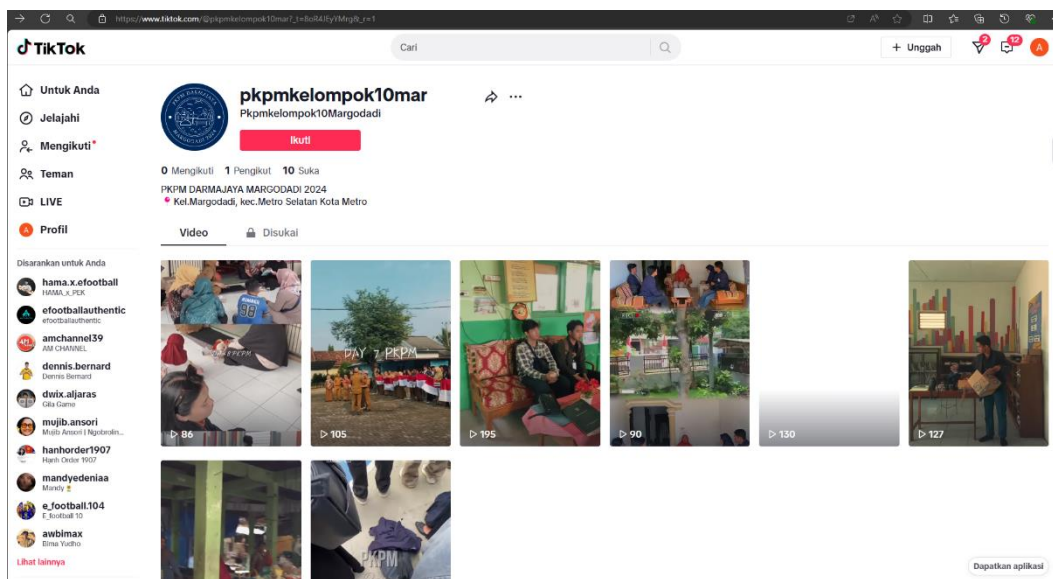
https://www.tiktok.com/@pkpmkelompok10mar?_t=8oR4lEyYMrg&_r=1

TikTok

Cari

+ Unggah

2

12

A

Untuk Anda

Jelajahi

Mengikuti

Teman

LIVE

Profil

Disarankan untuk Anda

hama.x.efootball
HAMA_x_PEK

efootballauthentic
efootballauthentic

amchannel39
AM CHANNEL

dennis.bernard
Dennis Bernard

dwix.aljaras
Gila Game

mujib.ansori
Mujib Ansori | Ngobrolin...

hanhorder1907
Hanh Order 1907

mandyedeniaa
Mandy

e_football.104
E_football 10

awbimax
Bima Yudho

Lihat lainnya

pkpmkelompok10mar
Pkpmkelompok10Margodadi

Ikuti

0 Mengikuti 1 Pengikut 10 Suka

PKPM DARMAJAYA MARGODADI 2024
Kel.Margodadi, kec.Metro Selatan Kota Metro

Video

Disukai

86

DAY 7 PKPM

105

195

90

130

127

PKPM

Dapatkan aplikasi